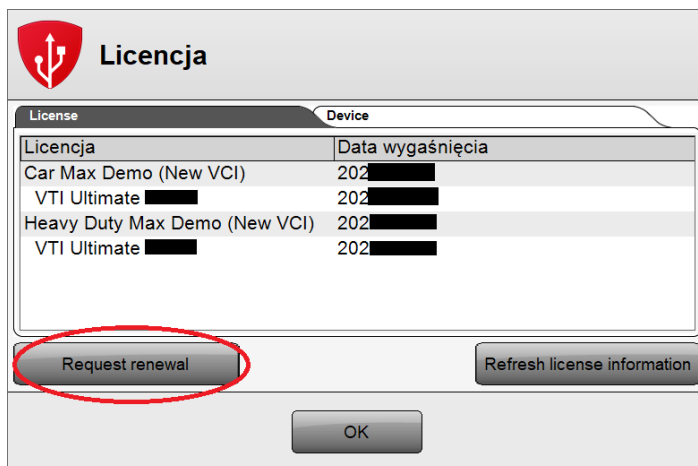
Licencja

License | Device

| Licencja | Data wygaśnięcia |
|---|---|
| Car Max Demo (New VCI) | 202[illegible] |
| VTI Ultimate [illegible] | 202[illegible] |
| Heavy Duty Max Demo (New VCI) | 202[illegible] |
| VTI Ultimate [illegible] | 202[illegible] |

Request renewal

Refresh license information

OK